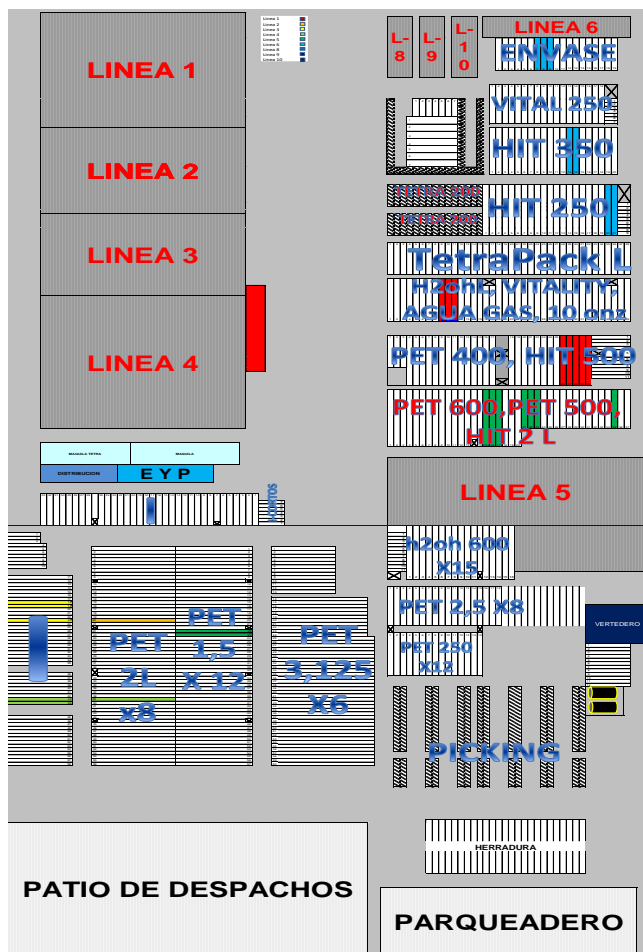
LINEA 1

LINEA 2

LINEA 3

LINEA 4

Linea 1
Linea 2
Linea 3
Linea 4
Linea 5
Linea 6
Linea 8
Linea 9
Linea 10

L-8

L-9

L-10

LINEA 6

ENVASE

VITAL 250

HIT 350

LITRO 400

LITRO 400

HIT 250

TetraPack L

H2oh!, VITALITY, AGUA GAS, 10 onz

PET 400, HIT 500

PET 600,PET 500, HIT 2 L

MANGUERA TETRA

MANGUERA

DISTRIBUCION

E Y P

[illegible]

LINEA 5

h2oh 600 X15

PET 2,5 X8

VERTEDERO

PET 250 X12

PET 2L x8

PET 1,5 X 12

PET 3,125 X6

PICKING

HERRADURA

PATIO DE DESPACHOS

PARQUEADERO